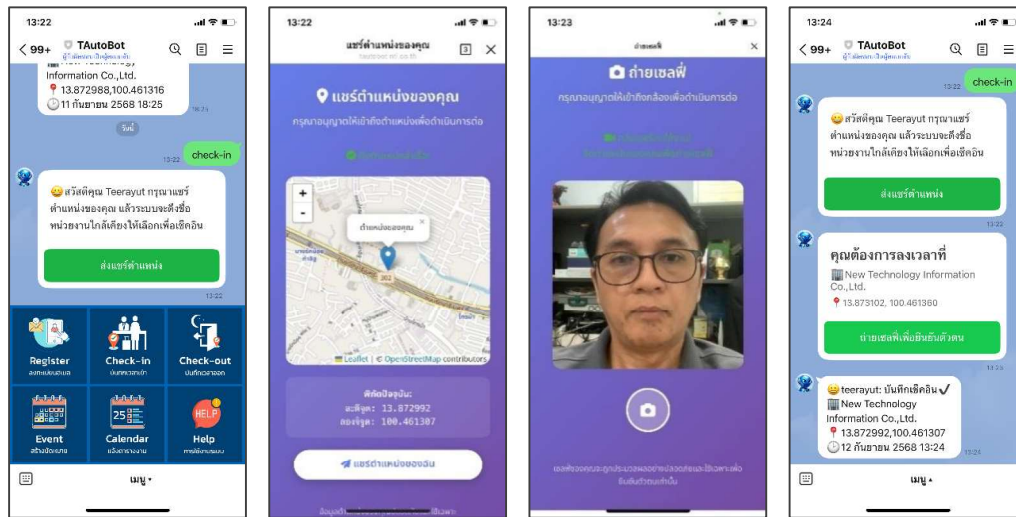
13:22

< 99+ TAutoBot

Information Co.,Ltd.
📍 13.872988,100.461316
🕘11 กันยายน 2568 18:25

วันนี้

check-in
13:22

😊 สวัสดีคุณ Teerayut กรุณาแชร์ตำแหน่งของคุณ แล้วระบบจะดึงชื่อหน่วยงานใกล้เคียงให้เลือกเพื่อเช็คอิน

ส่งแชร์ตำแหน่ง
13:22

Register
Check-in
Check-out
Event
Calendar
Help

เมนู

13:22

แชร์ตำแหน่งของคุณ

📍 แชร์ตำแหน่งของคุณ

กรุณาอนุญาตให้เข้าถึงตำแหน่งเพื่อดำเนินการต่อ

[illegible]

+
-
ตำแหน่งของคุณ
202
Leaflet | © OpenStreetMap contributors

พิกัดปัจจุบัน:
ละติจูด: 13.872992
ลองจิจูด: 100.461307

แชร์ตำแหน่งของฉัน

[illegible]

13:23

ถ่ายเซลฟี่

📷 ถ่ายเซลฟี่

กรุณาอนุญาตให้เข้าถึงกล้องเพื่อดำเนินการต่อ

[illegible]

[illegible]

13:24

< 99+ TAutoBot

check-in
13:22

😊 สวัสดีคุณ Teerayut กรุณาแชร์ตำแหน่งของคุณ แล้วระบบจะดึงชื่อหน่วยงานใกล้เคียงให้เลือกเพื่อเช็คอิน

ส่งแชร์ตำแหน่ง
13:22

คุณต้องการลงเวลาที่
🏢 New Technology Information Co.,Ltd.
📍 13.873102, 100.461360

ถ่ายเซลฟี่เพื่อยืนยันตัวตน
13:23

😊 teerayut: บันทึกเช็คอิน ✔
🏢 New Technology Information Co.,Ltd.
📍 13.872992,100.461307
🕘12 กันยายน 2568 13:24
13:24

เมนู